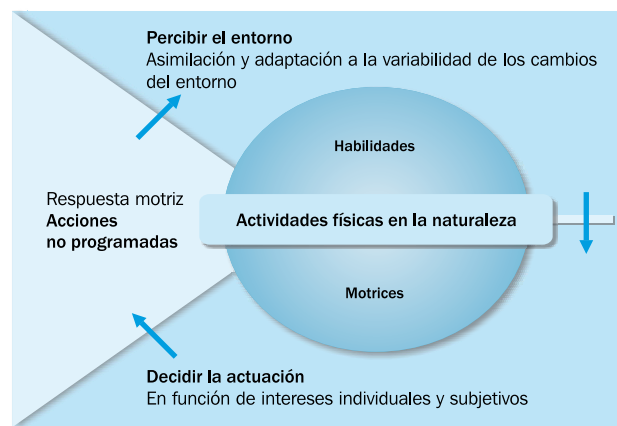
Percibir el entorno
Asimilación y adaptación a la variabilidad de los cambios del entorno

Habilidades

Respuesta motriz
Acciones
no programadas

Actividades físicas en la naturaleza

Motrices

Decidir la actuación
En función de intereses individuales y subjetivos